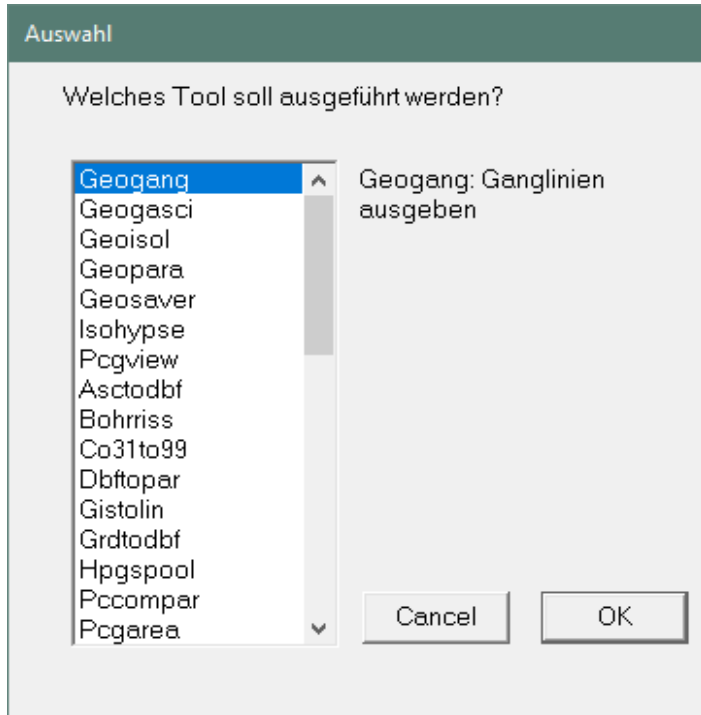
Auswahl

Welches Tool soll ausgeführt werden?

Geogang
Geogasci
Geoisol
Geopara
Geosaver
Isohypse
Pcgview
Asctodbf
Bohrriss
Co31to99
Dbftopar
Gistolin
Grdtodbf
Hpgspool
Pccompar
Pcgarea

Geogang: Ganglinien ausgeben

Cancel
OK